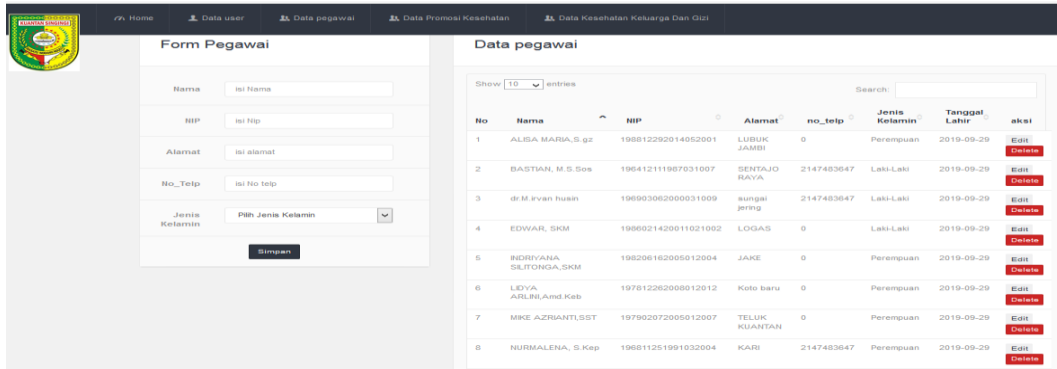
KUANTAN SINGINGI

Home  Data user  Data pegawai  Data Promosi Kesehatan  Data Kesehatan Keluarga Dan Gizi

Form Pegawai

| | |
|---|---|
| Nama | isi Nama |
| NIP | isi Nip |
| Alamat | isi alamat |
| No_Telp | isi No telp |
| Jenis Kelamin | Pilih Jenis Kelamin |

Simpan

Data pegawai

Show 10 entries

Search:

| No | Nama | NIP | Alamat | no_telp | Jenis Kelamin | Tanggal Lahir | aksi |
|---|---|---|---|---|---|---|---|
| 1 | ALISA MARIA,S.gz | 198812292014052001 | LUBUK JAMBI | 0 | Perempuan | 2019-09-29 | Edit Delete |
| 2 | BASTIAN, M.S.Sos | 196412111987031007 | SENTAJO RAYA | 2147483647 | Laki-Laki | 2019-09-29 | Edit Delete |
| 3 | dr.M.irvan husin | 196903062000031009 | sungai jering | 2147483647 | Laki-Laki | 2019-09-29 | Edit Delete |
| 4 | EDWAR, SKM | 198602142011021002 | LOGAS | 0 | Laki-Laki | 2019-09-29 | Edit Delete |
| 5 | INDRIYANA SILITONGA,SKM | 198206162005012004 | JAKE | 0 | Perempuan | 2019-09-29 | Edit Delete |
| 6 | LIDYA ARLINI,Amd.Keb | 197812262008012012 | Koto baru | 0 | Perempuan | 2019-09-29 | Edit Delete |
| 7 | MIKE AZRIANTI,SST | 197902072005012007 | TELUK KUANTAN | 0 | Perempuan | 2019-09-29 | Edit Delete |
| 8 | NURMALENA, S.Kep | 196811251991032004 | KARI | 2147483647 | Perempuan | 2019-09-29 | Edit Delete |